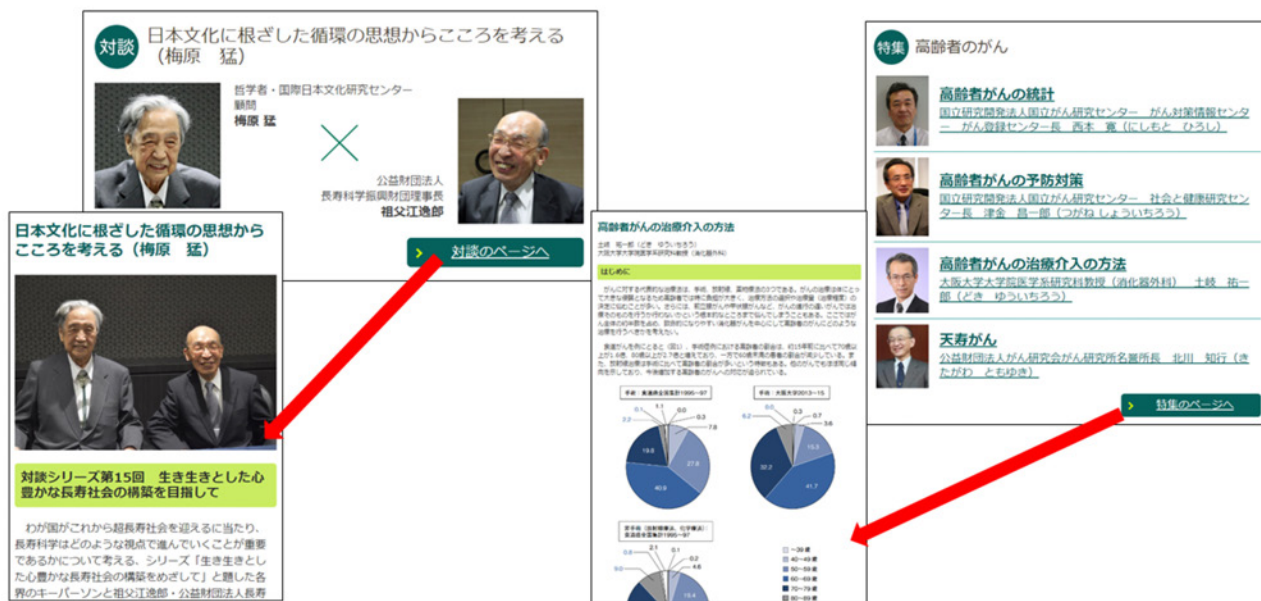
対談 日本文化に根ざした循環の思想からこころを考える（梅原　猛）

哲学者・国際日本文化研究センター顧問
梅原 猛

公益財団法人
長寿科学振興財団理事長
祖父江逸郎

対談のページへ

日本文化に根ざした循環の思想からこころを考える（梅原　猛）

対談シリーズ第15回　生き生きとした心豊かな長寿社会の構築を目指して

わが国がこれから超長寿社会を迎えるに当たり、長寿科学はどのような視点で進んでいくことが重要であるかについて考える、シリーズ「生き生きとした心豊かな長寿社会の構築をめざして」と題した各界のキーパーソンと祖父江逸郎・公益財団法人長寿

高齢者がんの治療介入の方法

はじめに

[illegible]

特集 高齢者のがん

高齢者がんの統計
国立研究開発法人国立がん研究センター　がん対策情報センター　がん登録センター長　西本　寛（にしもと　ひろし）

高齢者がんの予防対策
国立研究開発法人国立がん研究センター　社会と健康研究センター長　津金　昌一郎（つがね しょういちろう）

高齢者がんの治療介入の方法
大阪大学大学院医学系研究科教授（消化器外科）　土岐　祐一郎（どき　ゆういちろう）

天寿がん
公益財団法人がん研究会がん研究所名誉所長　北川　知行（きたがわ　ともゆき）

特集のページへ